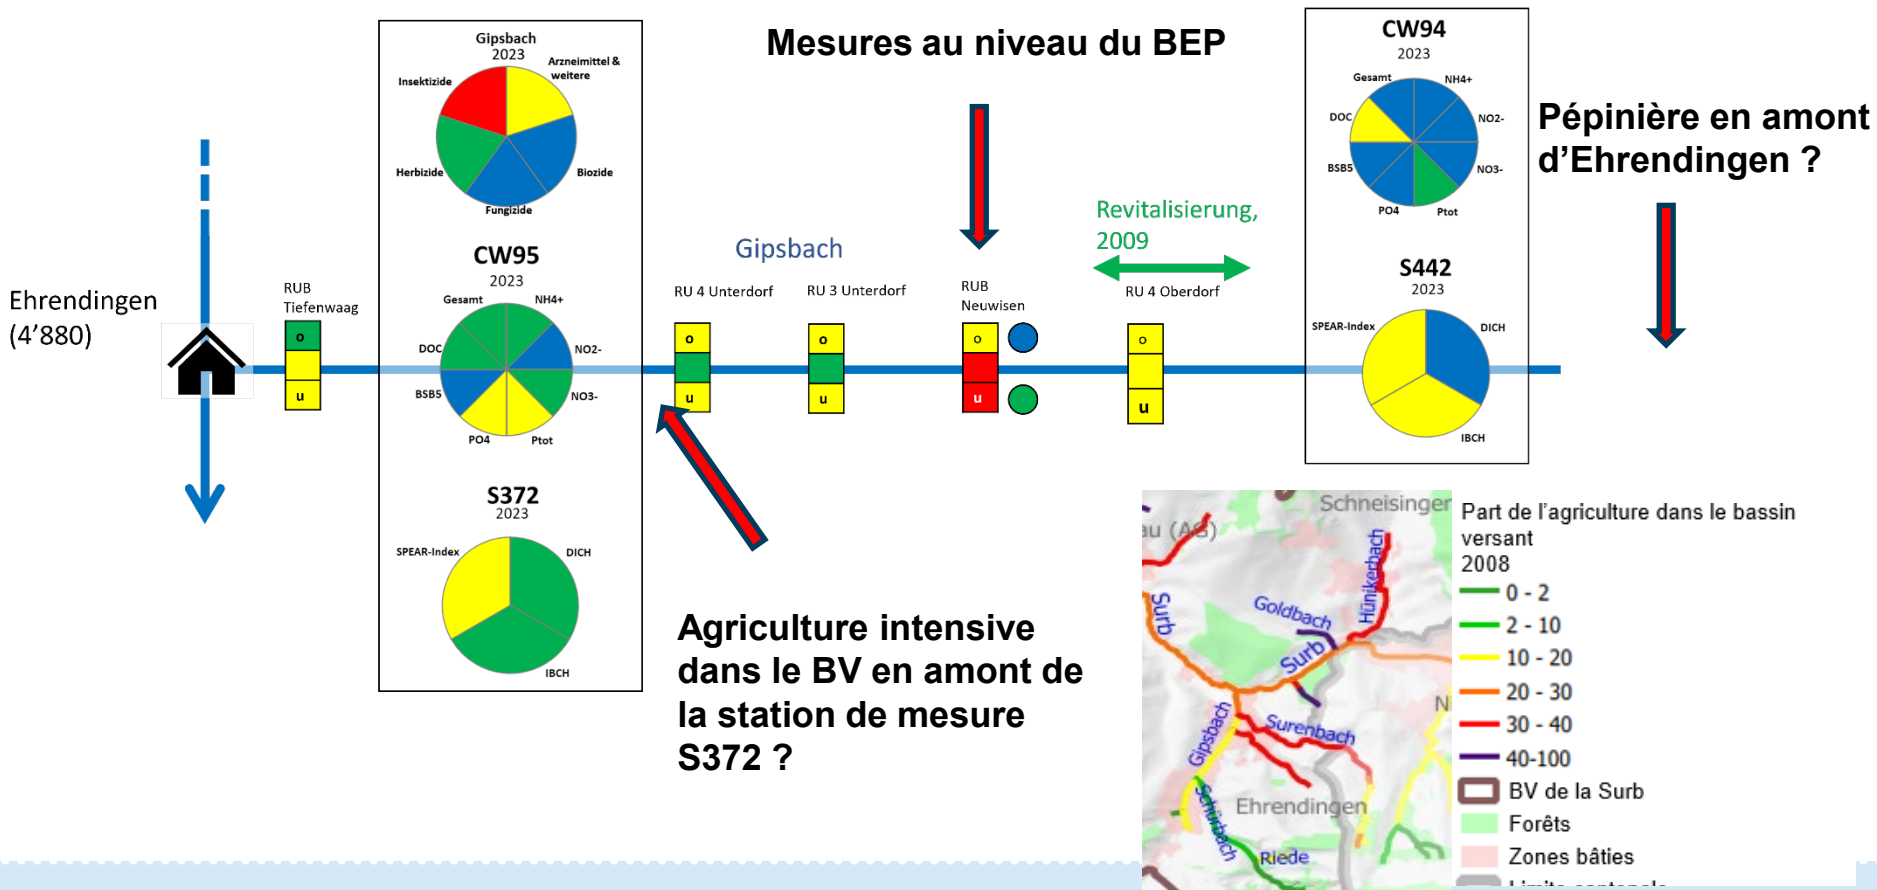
Mesures au niveau du BEP

Ehrendingen
(4'880)

RUB
Tiefenwaag
o
u

Gipsbach
2023
Insektizide
Arzneimittel & weitere
Herbizide
Biozide
Fungizide

CW95
2023
Gesamt
NH4+
DOC
NO2-
BSB5
NO3-
PO4
Ptot

S372
2023
SPEAR-Index
DICH
IBCH

Gipsbach

RU 4 Unterdorf
o
u

RU 3 Unterdorf
o
u

RUB
Neuwisen
o
u

Revitalisierung,
2009

RU 4 Oberdorf
o
u

CW94
2023
Gesamt
NH4+
DOC
NO2-
BSB5
NO3-
PO4
Ptot

S442
2023
SPEAR-Index
DICH
IBCH

Pépinière en amont d'Ehrendingen ?

Agriculture intensive dans le BV en amont de la station de mesure S372 ?

Schneisingen
u (AG)
Surb
Goldbach
Hünikerbach
Surb
Gipsbach
Surenbach
Schmittbach
Ehrendingen
Riede
N

Part de l'agriculture dans le bassin versant
2008
0 - 2
2 - 10
10 - 20
20 - 30
30 - 40
40-100
BV de la Surb
Forêts
Zones bâties
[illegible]